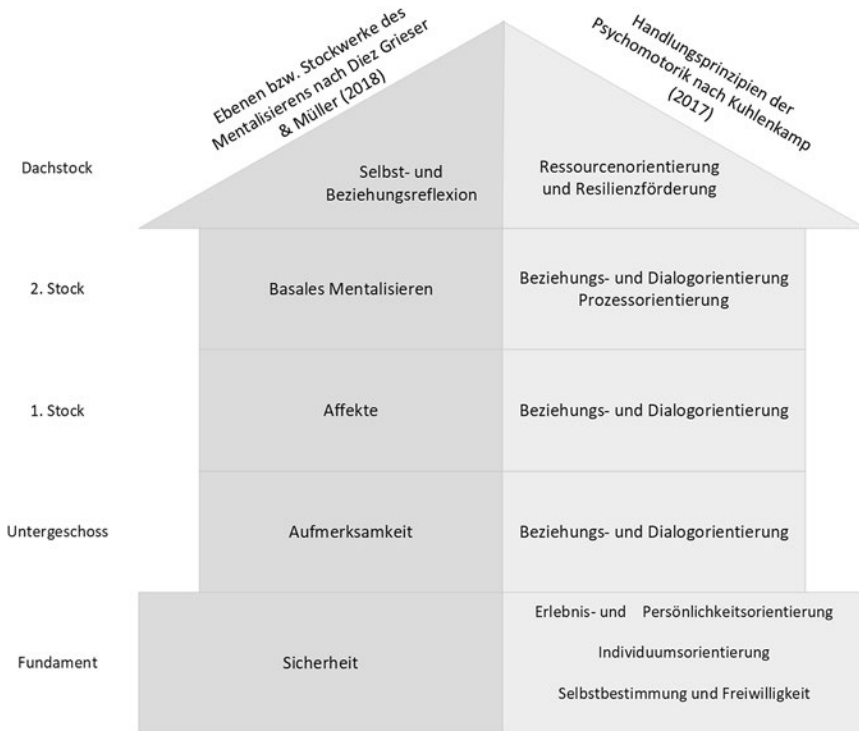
Ebenen bzw. Stockwerke des Mentalisierens nach Diez Grieser & Müller (2018)

Handlungsprinzipien der Psychomotorik nach Kuhlenkamp (2017)

Dachstock
Selbst- und Beziehungsreflexion
Ressourcenorientierung und Resilienzförderung

2. Stock
Basales Mentalisieren
Beziehungs- und Dialogorientierung
Prozessorientierung

1. Stock
Affekte
Beziehungs- und Dialogorientierung

Untergeschoss
Aufmerksamkeit
Beziehungs- und Dialogorientierung

Fundament
Sicherheit
Erlebnis- und Persönlichkeitsorientierung
Individuumsorientierung
Selbstbestimmung und Freiwilligkeit